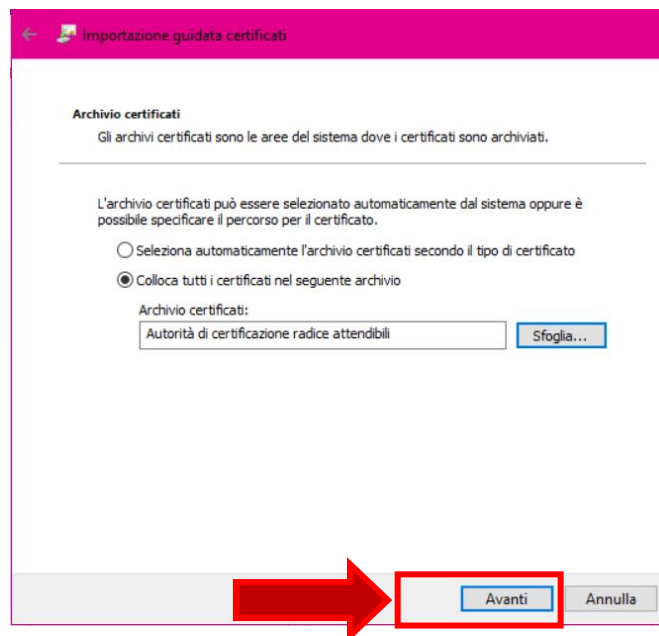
Importazione guidata certificati

Archivio certificati
Gli archivi certificati sono le aree del sistema dove i certificati sono archiviati.

L'archivio certificati può essere selezionato automaticamente dal sistema oppure è possibile specificare il percorso per il certificato.

Seleziona automaticamente l'archivio certificati secondo il tipo di certificato

Colloca tutti i certificati nel seguente archivio

Archivio certificati:
Autorità di certificazione radice attendibili
Sfoglia...

Avanti
Annulla